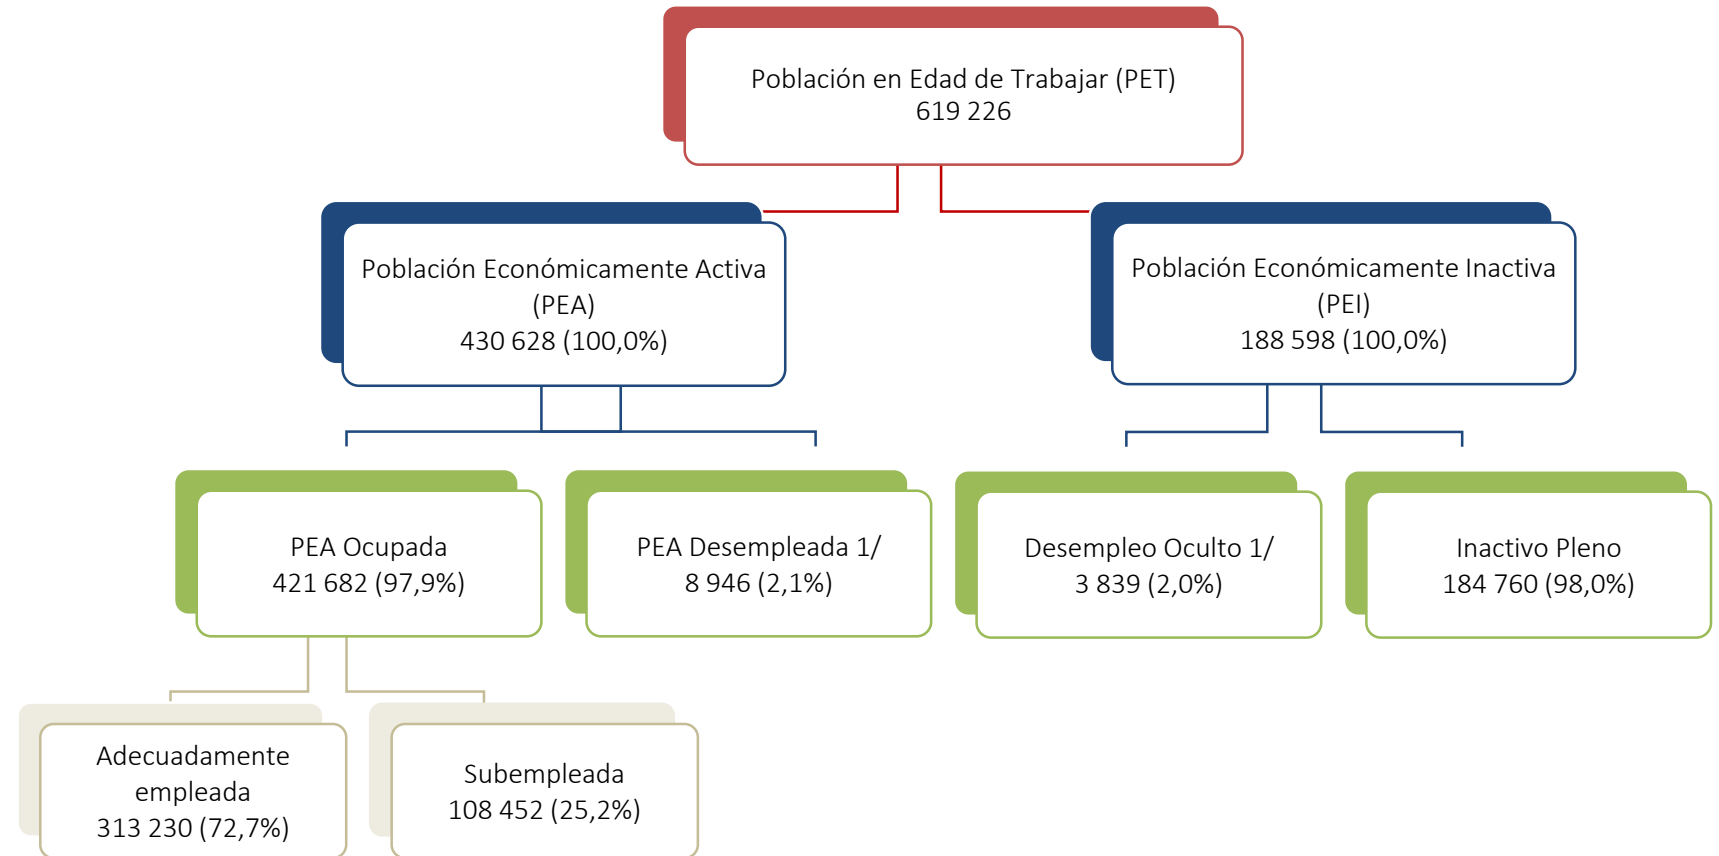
Población en Edad de Trabajar (PET)
619 226

Población Económicamente Activa (PEA)
430 628 (100,0%)

Población Económicamente Inactiva (PEI)
188 598 (100,0%)

PEA Ocupada
421 682 (97,9%)

PEA Desempleada 1/
8 946 (2,1%)

Desempleo Oculto 1/
3 839 (2,0%)

Inactivo Pleno
184 760 (98,0%)

Adecuadamente empleada
313 230 (72,7%)

Subempleada
108 452 (25,2%)